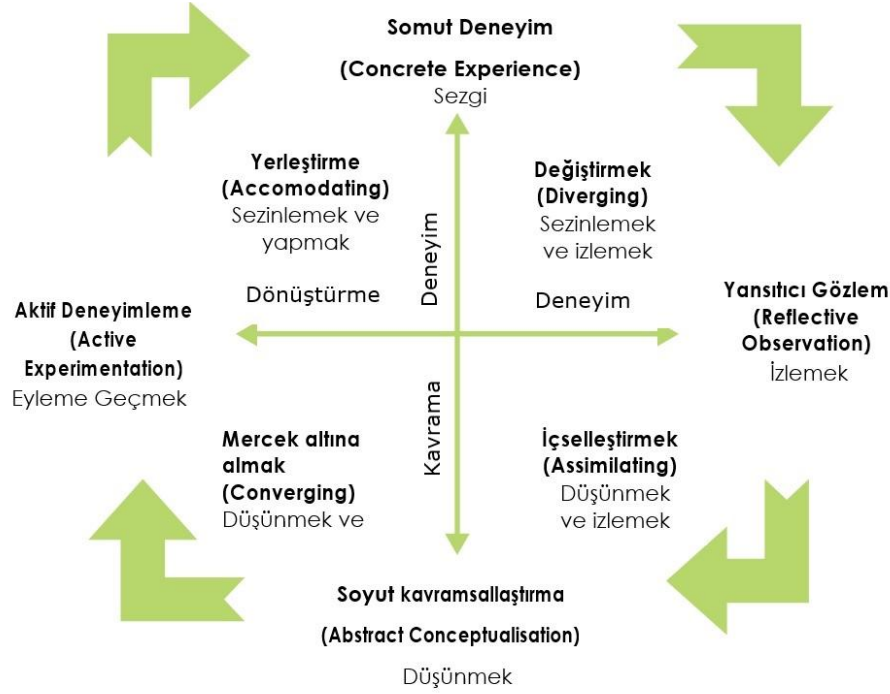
Somut Deneyim

(Concrete Experience)

Sezgi

Yerleştirme (Accomodating)

Sezinlemek ve yapmak

Değiştirmek (Diverging)

Sezinlemek ve izlemek

Deneyim

Aktif Deneyimleme (Active Experimentation)

Eyleme Geçmek

Dönüştürme

Deneyim

Yansıtıcı Gözlem (Reflective Observation)

İzlemek

Kavrama

Mercek altına almak (Converging)

Düşünmek ve

İçselleştirmek (Assimilating)

Düşünmek ve izlemek

Soyut kavramsallaştırma

(Abstract Conceptualisation)

Düşünmek